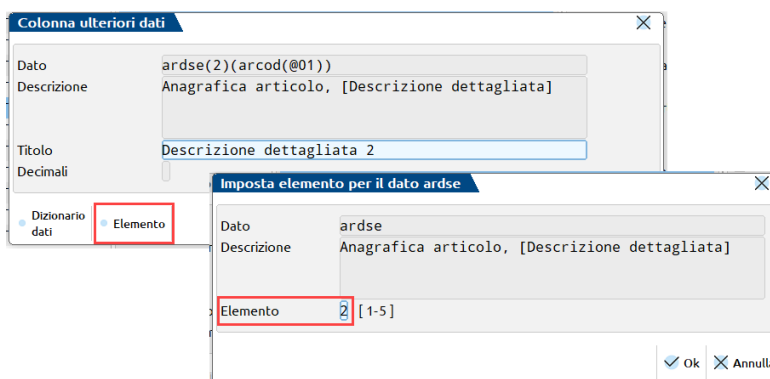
Colonna ulteriori dati

Dato ardse(2)(arcod(@01))
Descrizione Anagrafica articolo, [Descrizione dettagliata]

Titolo Descrizione dettagliata 2
Decimali

Dizionario dati
Elemento

Imposta elemento per il dato ardse

Dato ardse
Descrizione Anagrafica articolo, [Descrizione dettagliata]

Elemento 2 [1-5]

Ok Annull